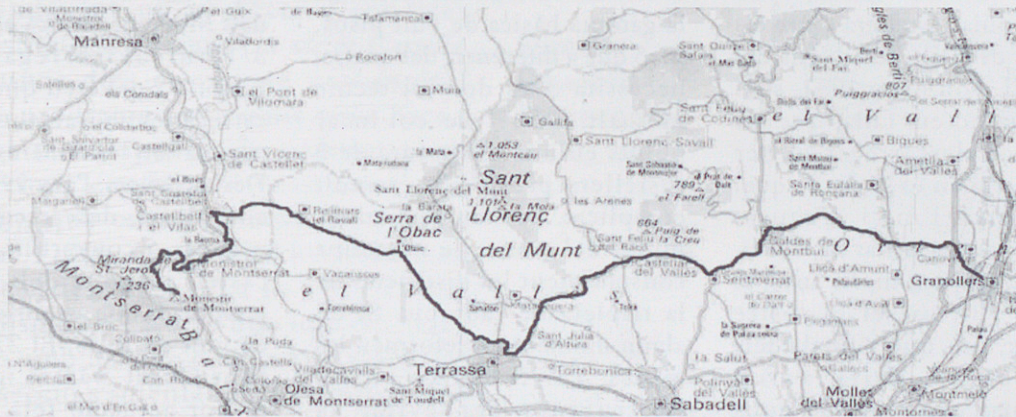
de Viladrada
Manresa
Pal Guix
de Bages
Talamanca
Viladordis
Rocafort
Granera
Sant Quirze Safaja
el Mas Dalt
Bertí
Valldoriolf
Sant Miquel del Fai
807
Puiggraciós
el Serrat de
Salelles
els Comdals
el Pont de Vilomara
Mura
Gallifa
Sant Feliu de Codines
el
Valls
el Coll Arbús
Sant Joan de Vilatorrada
el Pont
Castellgalí
Sant Vicenç de Castellet
1.053 el Montcau
Sant Llorenç Savall
Bigues
Ametlla del Vallès
Matarrodona
la Mata
Sant Llorenç
Sant Sebastià de Montmajor
789 el Farell
Puig de Bou
Marganell
Sant Cugat del Rec
Castellbell i el Vilar
Rellinars del Ravall
Sant Llorenç del Munt
1.107 la Mola
la Barata
Serra de l'Obac
Llorenç
les Arenes
664 Puig de la Creu
Sant Feliu la Creu
Santa Eulàlia de Ronçana
Obac
del Munt
Sant Racó
Castellar del Vallès
Caldes de Montbui
O
r
Canovelles
Granollers
Miranda de St. Jeroni
1.236
la Barnola
Monestir de Montserrat
Vacarisses
e
l
V
a
l
l
è
s
Sentmenat
Lliçà d'Amunt
Palaudàries
Lliçà d'Avall
Montserrat
Torrebonica
Matadepera
Sant Julià d'Altura
el Collet de Sant Vic
Palou
Parets del Vallès
el Bruc
Collbató
la Puda
la Sagrera
la Salut
Polinyà del Vallès
Viladecavalls del Vallès
Terrassa
Can Castells
Olesa de Montserrat
Sant Miquel de Toudell
Sabadell
Mollet del Vallès
Montmeló
Esparreguera
Can Rosés
el Mas d'En Gall